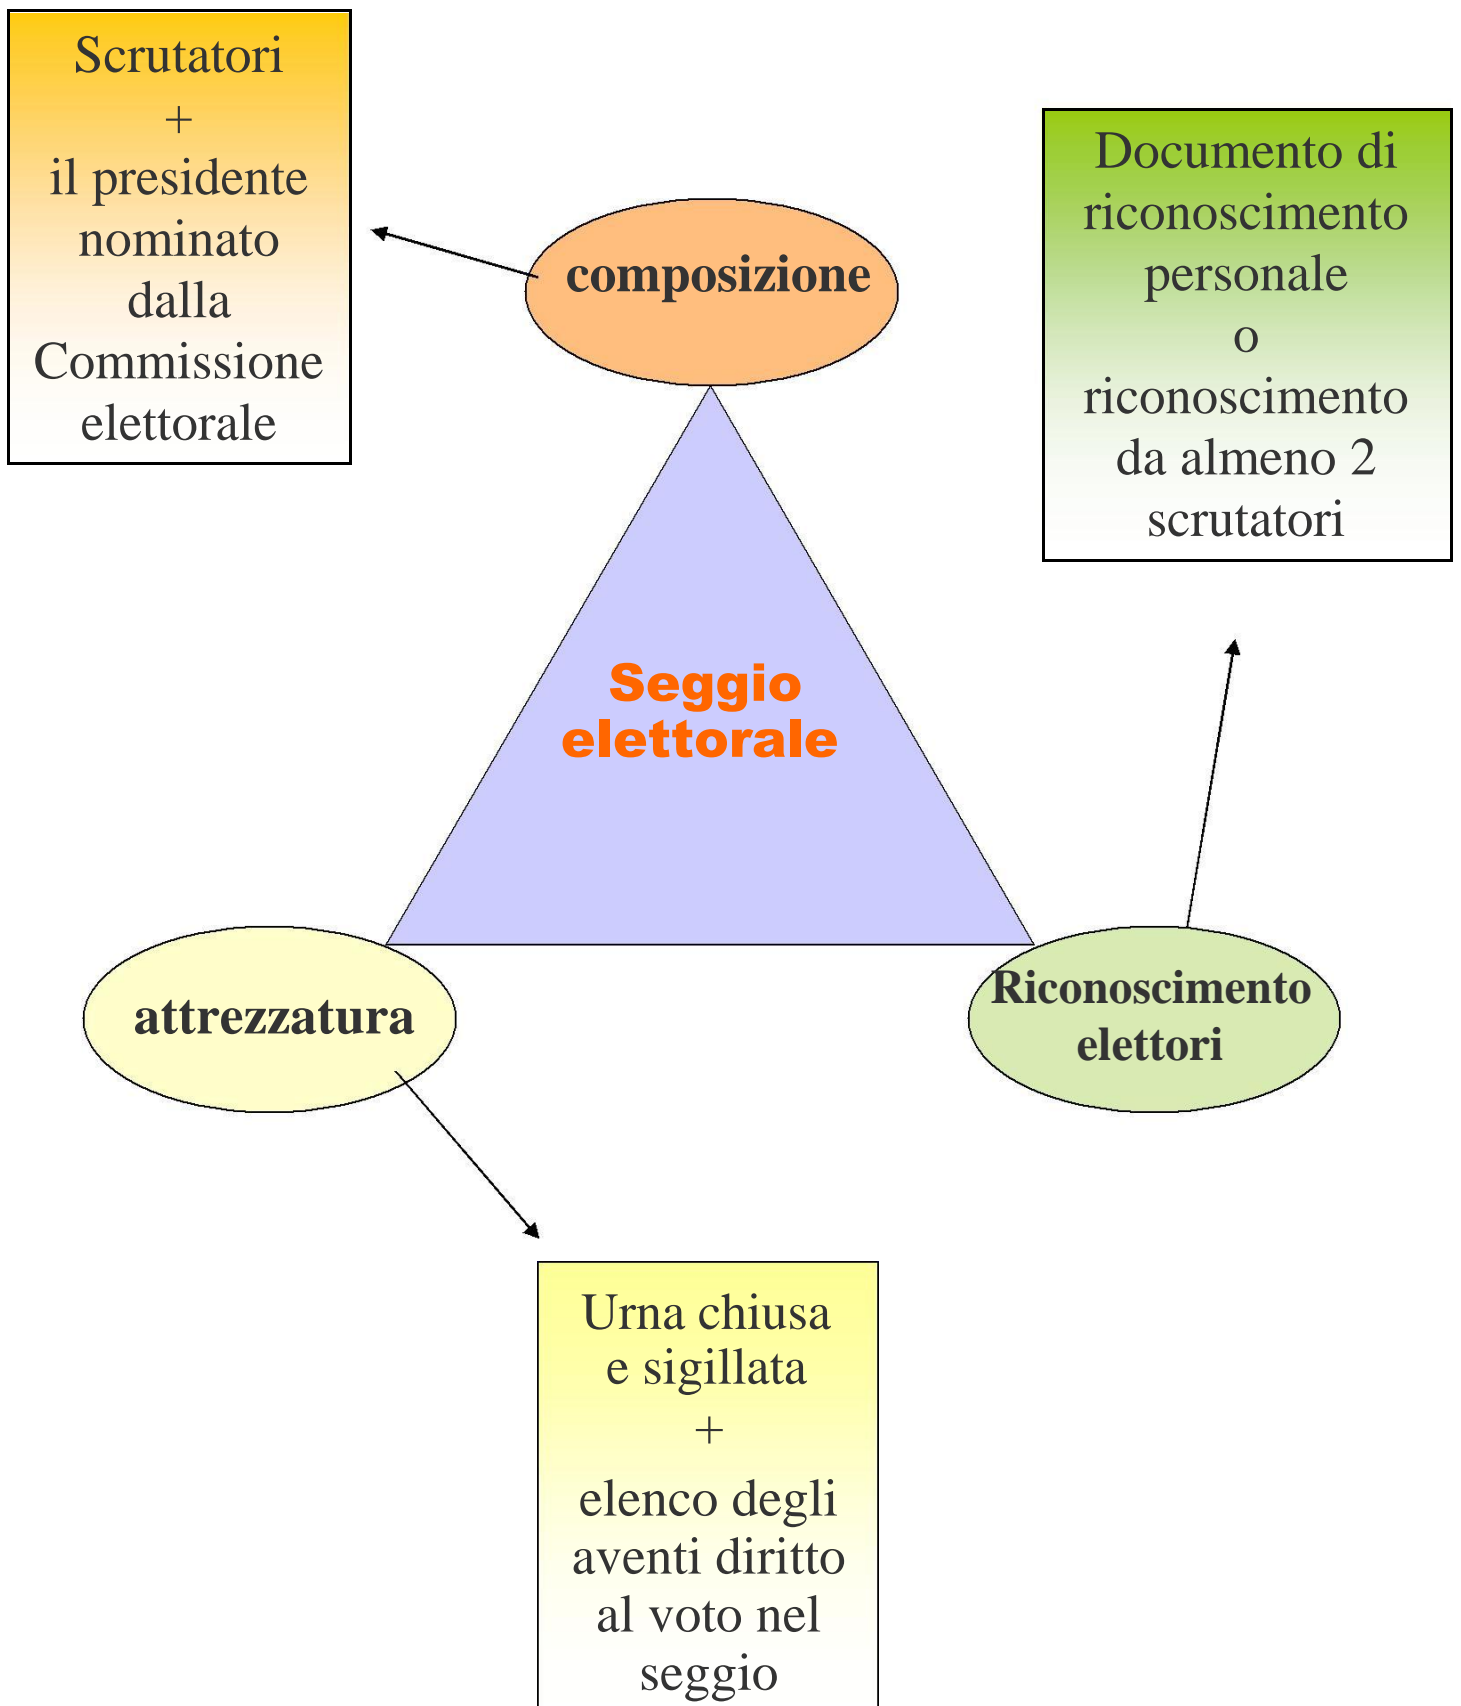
Scrutatori
+
il presidente nominato dalla Commissione elettorale

composizione

Documento di riconoscimento personale
o
riconoscimento da almeno 2 scrutatori

Seggio elettorale

attrezzatura

Riconoscimento elettori

Urna chiusa e sigillata
+
elenco degli aventi diritto al voto nel seggio